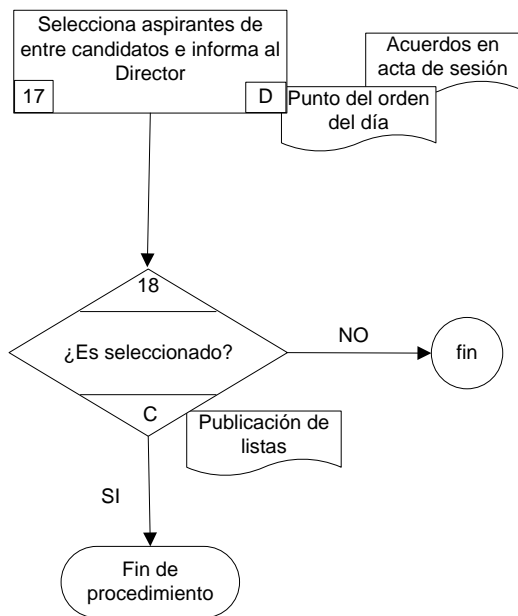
Selecciona aspirantes de entre candidatos e informa al Director

17

D

Acuerdos en acta de sesión

Punto del orden del día

18

¿Es seleccionado?

C

NO

fin

Publicación de listas

SI

Fin de procedimiento